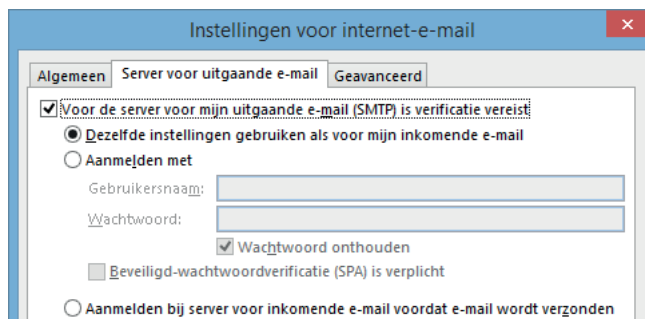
Instellingen voor internet-e-mail

Algemeen | Server voor uitgaande e-mail | Geavanceerd

Voor de server voor mijn uitgaande e-mail (SMTP) is verificatie vereist

Dezelfde instellingen gebruiken als voor mijn inkomende e-mail

Aanmelden met

Gebruikersnaam:

Wachtwoord:

Wachtwoord onthouden

Beveiligd-wachtwoordverificatie (SPA) is verplicht

Aanmelden bij server voor inkomende e-mail voordat e-mail wordt verzonden